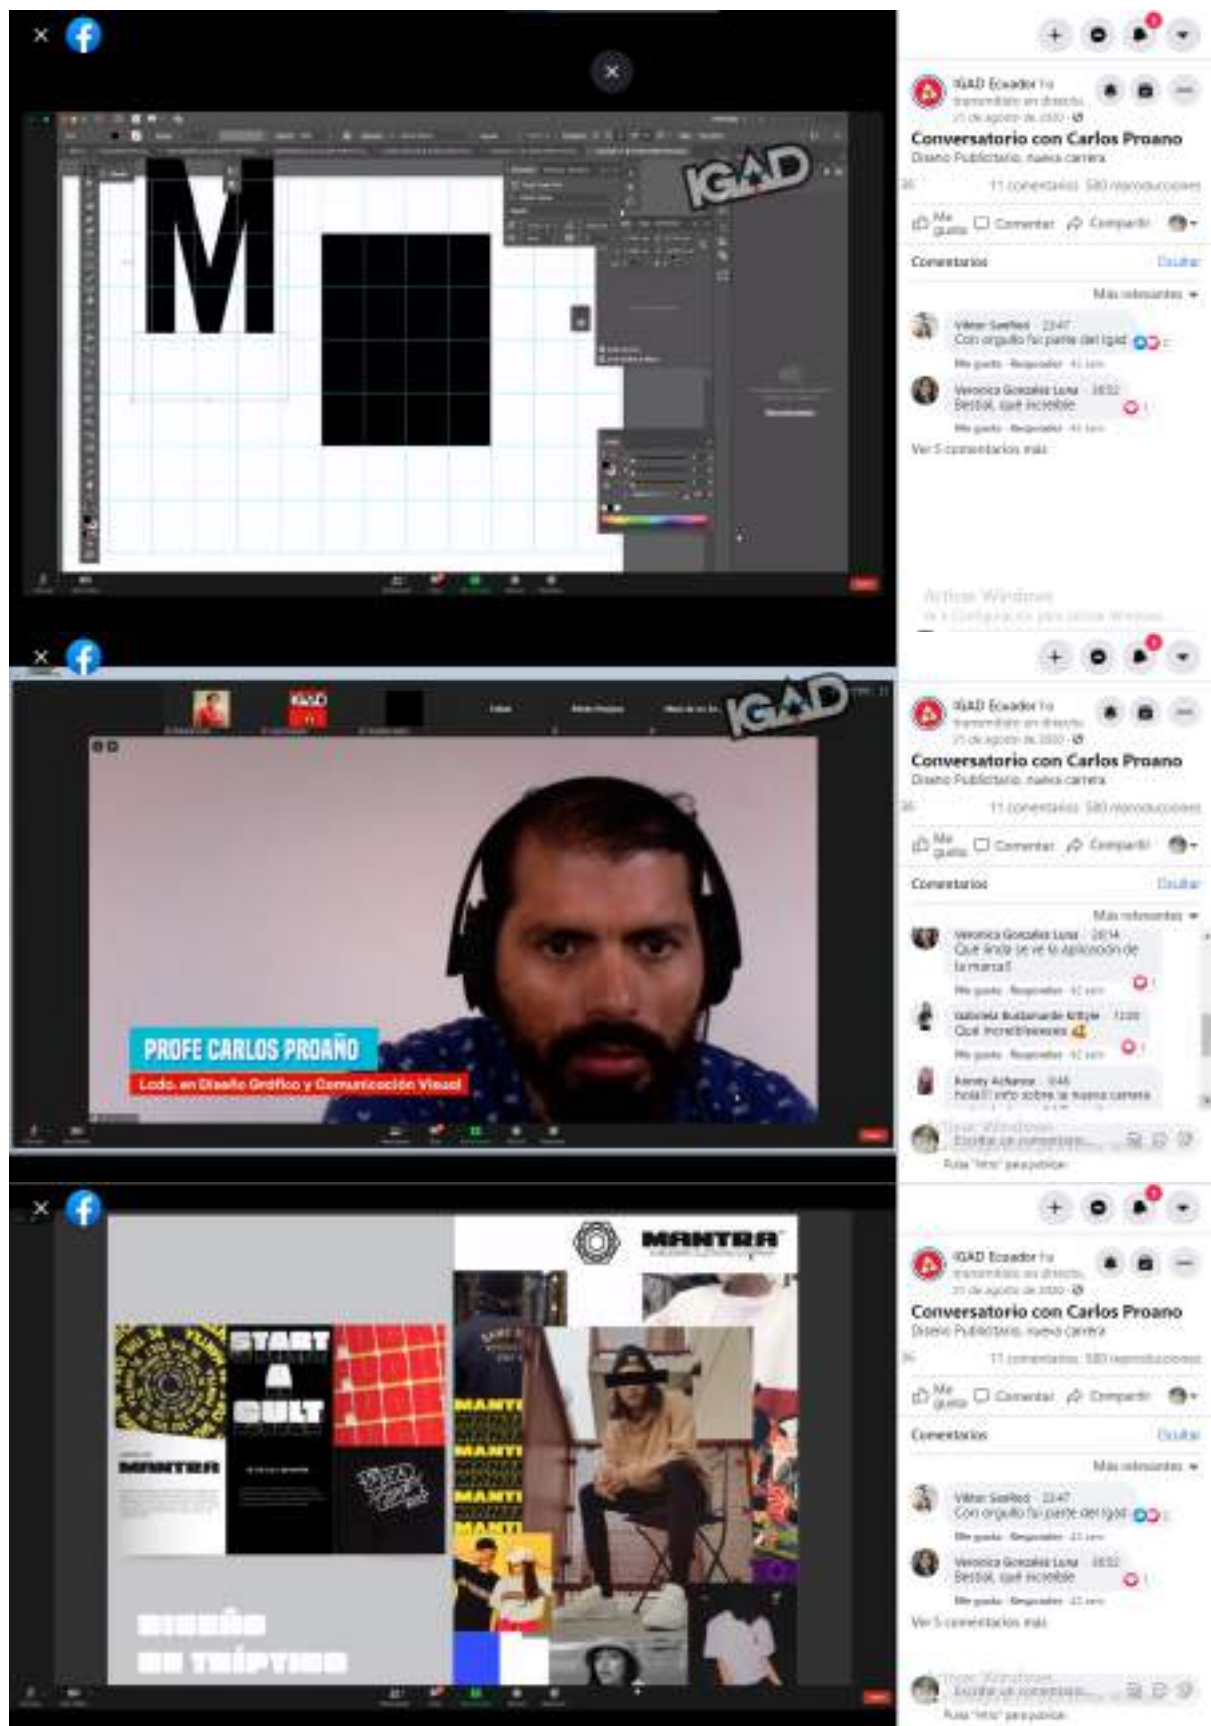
IGAD

M

IGAD Ecuador ha transmitido en directo.
21 de agosto de 2020
Conversatorio con Carlos Proano
Diseño Publicitario, nueva carrera
36
11 comentarios 580 reproducciones
Me gusta Comentar Compartir
Comentarios
Ocultar
Más relevantes
Viktor Sanfeliz · 22:47
Con orgullo fui parte del igad
Me gusta · Responder · 42 sem
Veronica Gonzalez Luna · 38:52
Bestial, qué increible
Me gusta · Responder · 42 sem
Ver 5 comentarios más
Activar Windows
Ve a Configuración para activar Windows.

IGAD

PROFE CARLOS PROAÑO
Lcdo. en Diseño Gráfico y Comunicación Visual

IGAD Ecuador ha transmitido en directo.
21 de agosto de 2020
Conversatorio con Carlos Proano
Diseño Publicitario, nueva carrera
36
11 comentarios 580 reproducciones
Me gusta Comentar Compartir
Comentarios
Ocultar
Más relevantes
Veronica Gonzalez Luna · 28:14
Que linda se ve la aplicación de la marca!!
Me gusta · Responder · 42 sem
Gabriela Bustamante Kittyle · 13:00
Qué increíbleeeee
Me gusta · Responder · 42 sem
Kenny Achance · 0:46
hola!!! info sobre la nueva carrera
Escribe un comentario...
Pulsa "Intro" para publicar.

MANTRA
START A CULT
MANTRA
DISEÑO DE TRÍPTICO

IGAD Ecuador ha transmitido en directo.
21 de agosto de 2020
Conversatorio con Carlos Proano
Diseño Publicitario, nueva carrera
36
11 comentarios 580 reproducciones
Me gusta Comentar Compartir
Comentarios
Ocultar
Más relevantes
Viktor Sanfeliz · 22:47
Con orgullo fui parte del igad
Me gusta · Responder · 42 sem
Veronica Gonzalez Luna · 38:52
Bestial, qué increible
Me gusta · Responder · 42 sem
Ver 5 comentarios más
Activar Windows
Escribe un comentario...
Pulsa "Intro" para publicar.